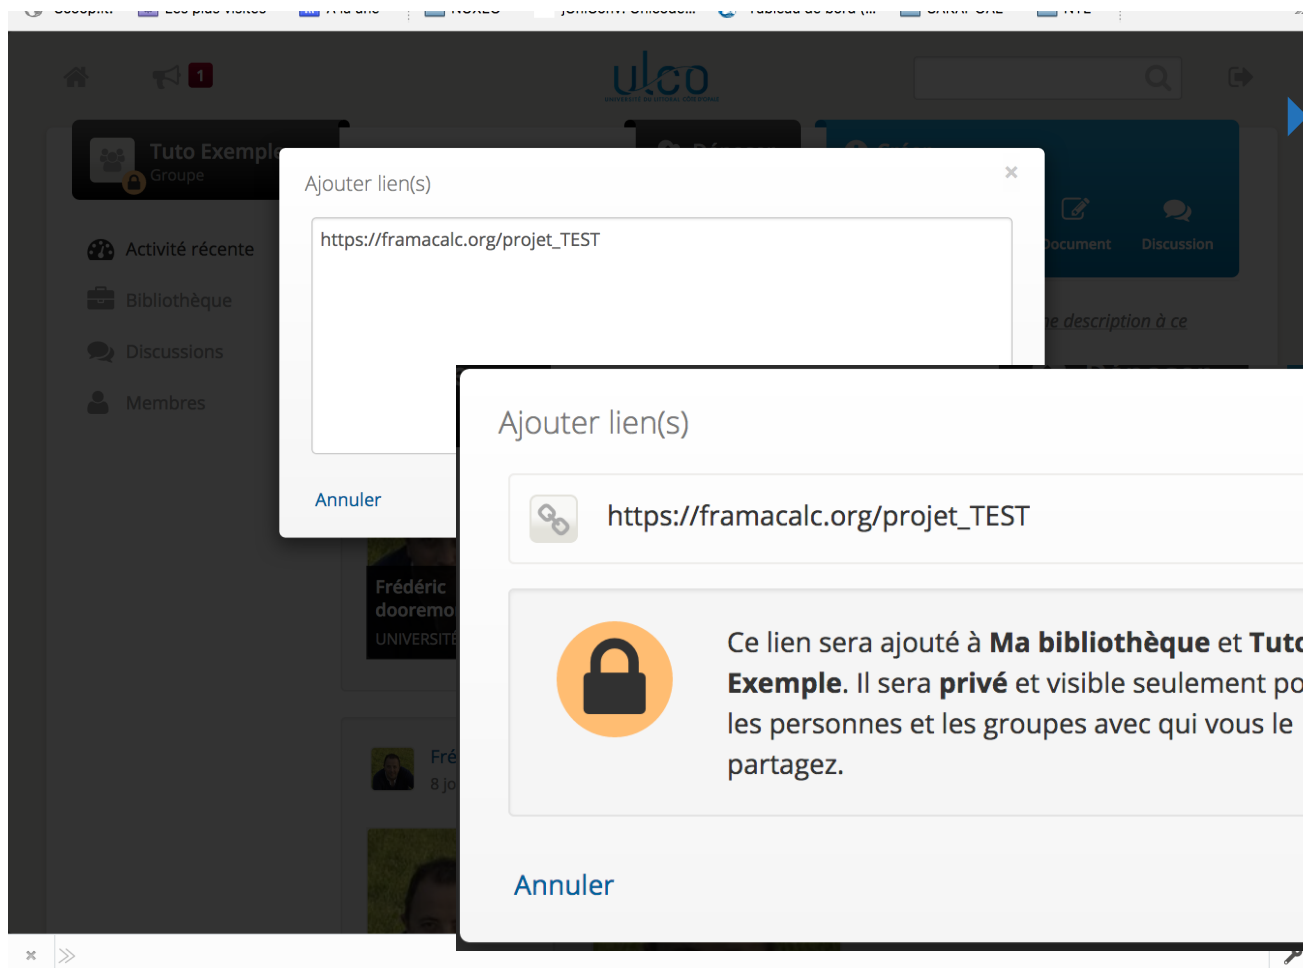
ulco

1

Tuto Exemple
Groupe

Document Discussion

Activité récente
Bibliothèque
Discussions
Membres

ne description à ce

Ajouter lien(s)
×
https://framacalc.org/projet_TEST

Annuler

Frédéric dooremo
UNIVERSITÉ

Fré
8 jo

Ajouter lien(s)

https://framacalc.org/projet_TEST

Ce lien sera ajouté à **Ma bibliothèque** et **Tuto Exemple**. Il sera **privé** et visible seulement po les personnes et les groupes avec qui vous le partagez.

Annuler